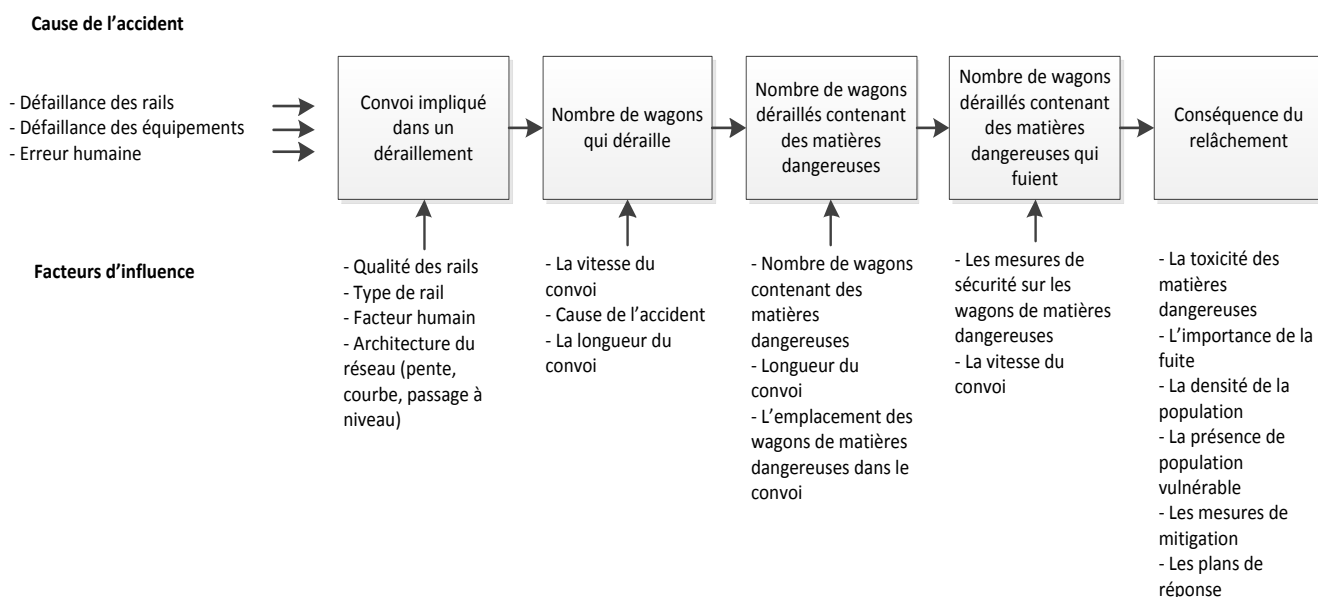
**Cause de l'accident**

- Défaillance des rails
- Défaillance des équipements
- Erreur humaine

Convoi impliqué dans un déraillement

Nombre de wagons qui déraille

Nombre de wagons déraillés contenant des matières dangereuses

Nombre de wagons déraillés contenant des matières dangereuses qui fuient

Conséquence du relâchement

**Facteurs d'influence**

- Qualité des rails
- Type de rail
- Facteur humain
- Architecture du réseau (pente, courbe, passage à niveau)

- La vitesse du convoi
- Cause de l'accident
- La longueur du convoi

- Nombre de wagons contenant des matières dangereuses
- Longueur du convoi
- L'emplacement des wagons de matières dangereuses dans le convoi

- Les mesures de sécurité sur les wagons de matières dangereuses
- La vitesse du convoi

- La toxicité des matières dangereuses
- L'importance de la fuite
- La densité de la population
- La présence de population vulnérable
- Les mesures de mitigation
- Les plans de réponse